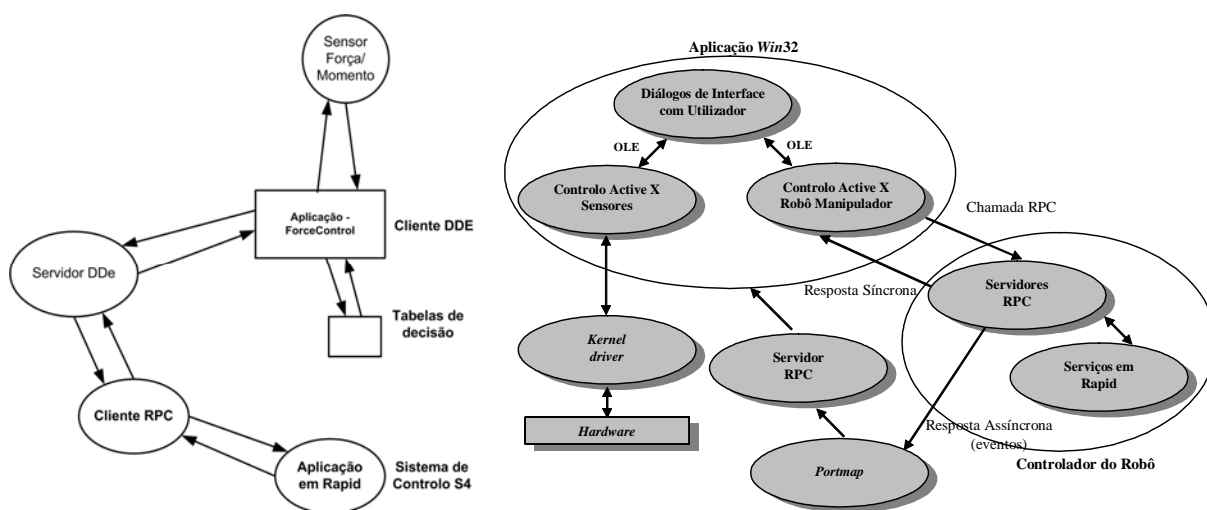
Sensor Força/ Momento

Aplicação - ForceControl

Cliente DDE

Servidor DDe

Tabelas de decisão

Cliente RPC

Aplicação em Rapid

Sistema de Controlo S4

Aplicação *Win*32

Diálogos de Interface com Utilizador

OLE

OLE

Controlo Active X Sensores

Controlo Active X Robô Manipulador

Chamada RPC

Resposta Síncrona

Servidores RPC

*Kernel driver*

Servidor RPC

Serviços em Rapid

*Hardware*

Resposta Assíncrona (eventos)

*Portmap*

Controlador do Robô